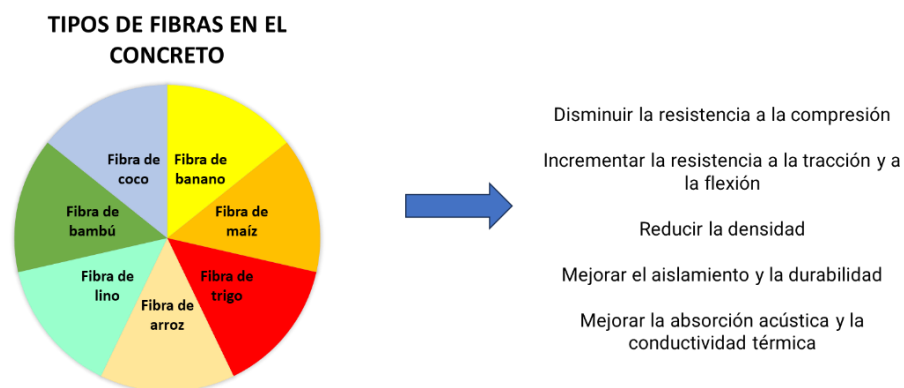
TIPOS DE FIBRAS EN EL CONCRETO

Fibra de coco

Fibra de banano

Fibra de bambú

Fibra de maíz

Fibra de lino

Fibra de trigo

Fibra de arroz

Disminuir la resistencia a la compresión

Incrementar la resistencia a la tracción y a la flexión

Reducir la densidad

Mejorar el aislamiento y la durabilidad

Mejorar la absorción acústica y la conductividad térmica